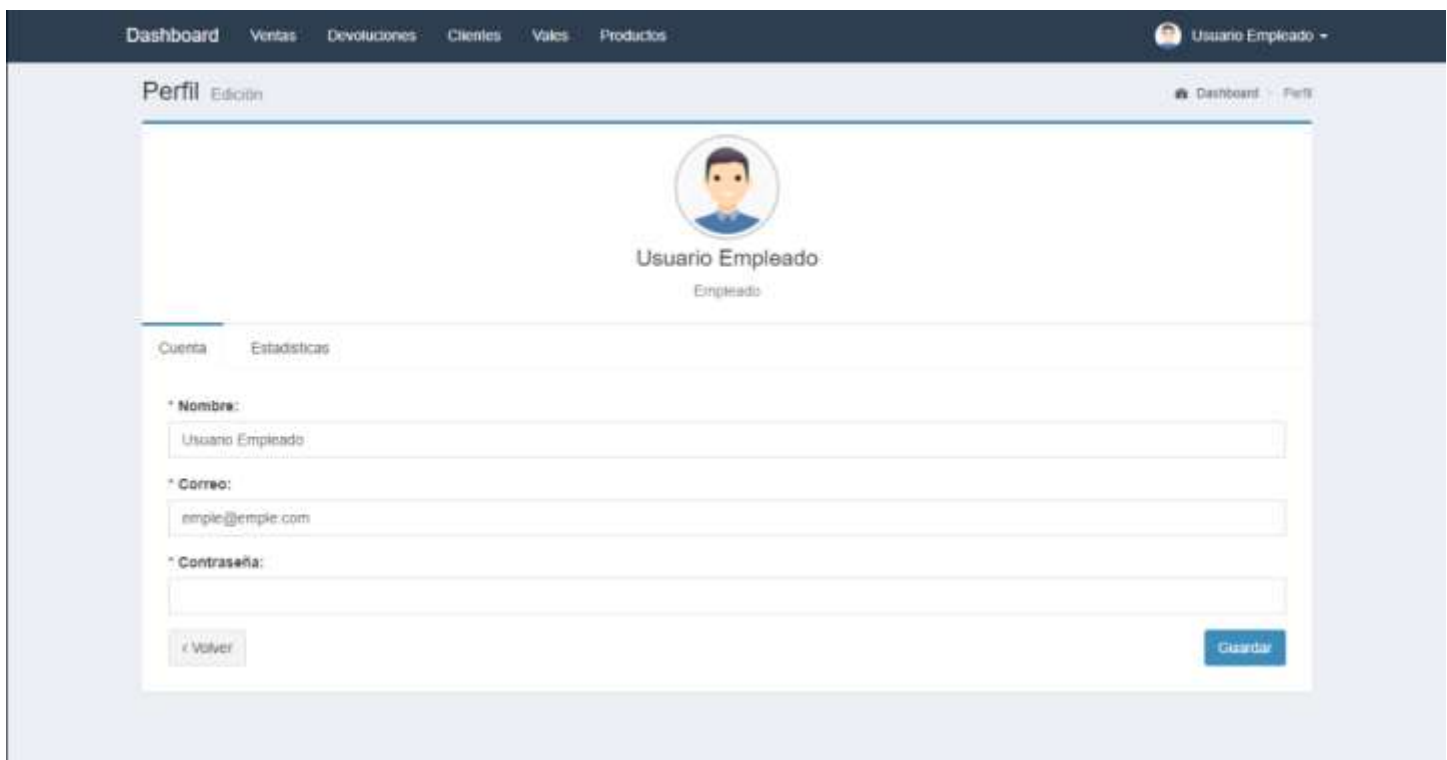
Dashboard Ventas Devoluciones Clientes Vales Productos

Usuario Empleado

Perfil Edición

Dashboard Perfil

Usuario Empleado

Empleado

Cuenta Estadisticas

* Nombre:

Usuario Empleado

* Correo:

emple@emple.com

* Contraseña:

‹ Volver

Guardar